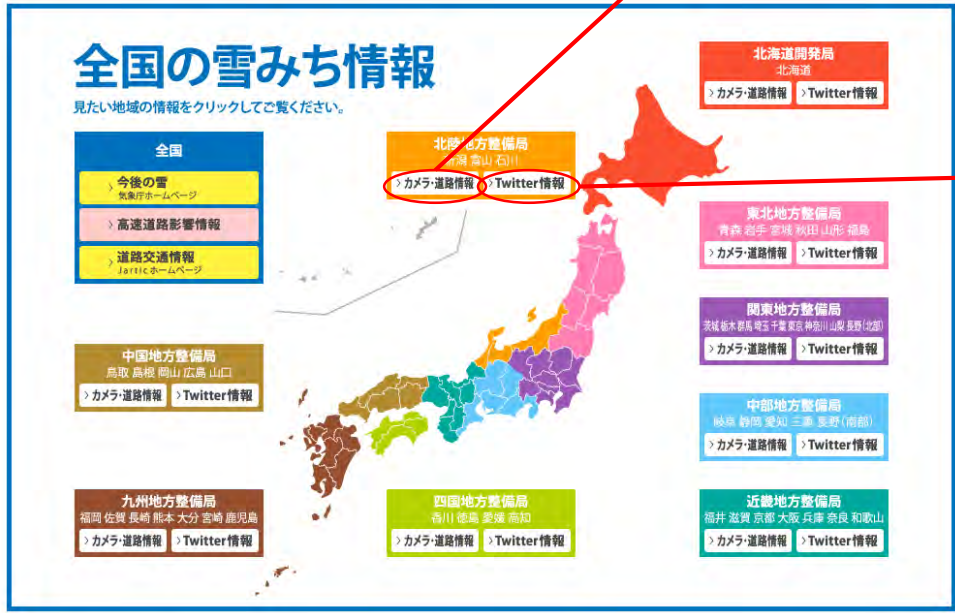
全国の雪みち情報

見たい地域の情報をクリックしてご覧ください。

全国

今後の雪
気象庁ホームページ

高速道路影響情報

道路交通情報
Jartic ホームページ

北陸地方整備局
新潟 富山 石川

カメラ・道路情報

Twitter情報

北海道開発局
北海道

カメラ・道路情報

Twitter情報

東北地方整備局
青森 岩手 宮城 秋田 山形 福島

カメラ・道路情報

Twitter情報

関東地方整備局
茨城 栃木 群馬 埼玉 千葉 東京 神奈川 山梨 長野(北部)

カメラ・道路情報

Twitter情報

中国地方整備局
鳥取 島根 岡山 広島 山口

カメラ・道路情報

Twitter情報

中部地方整備局
岐阜 静岡 愛知 三重 長野(南部)

カメラ・道路情報

Twitter情報

九州地方整備局
福岡 佐賀 長崎 熊本 大分 宮崎 鹿児島

カメラ・道路情報

Twitter情報

四国地方整備局
香川 徳島 愛媛 高知

カメラ・道路情報

Twitter情報

近畿地方整備局
福井 滋賀 京都 大阪 兵庫 奈良 和歌山

カメラ・道路情報

Twitter情報